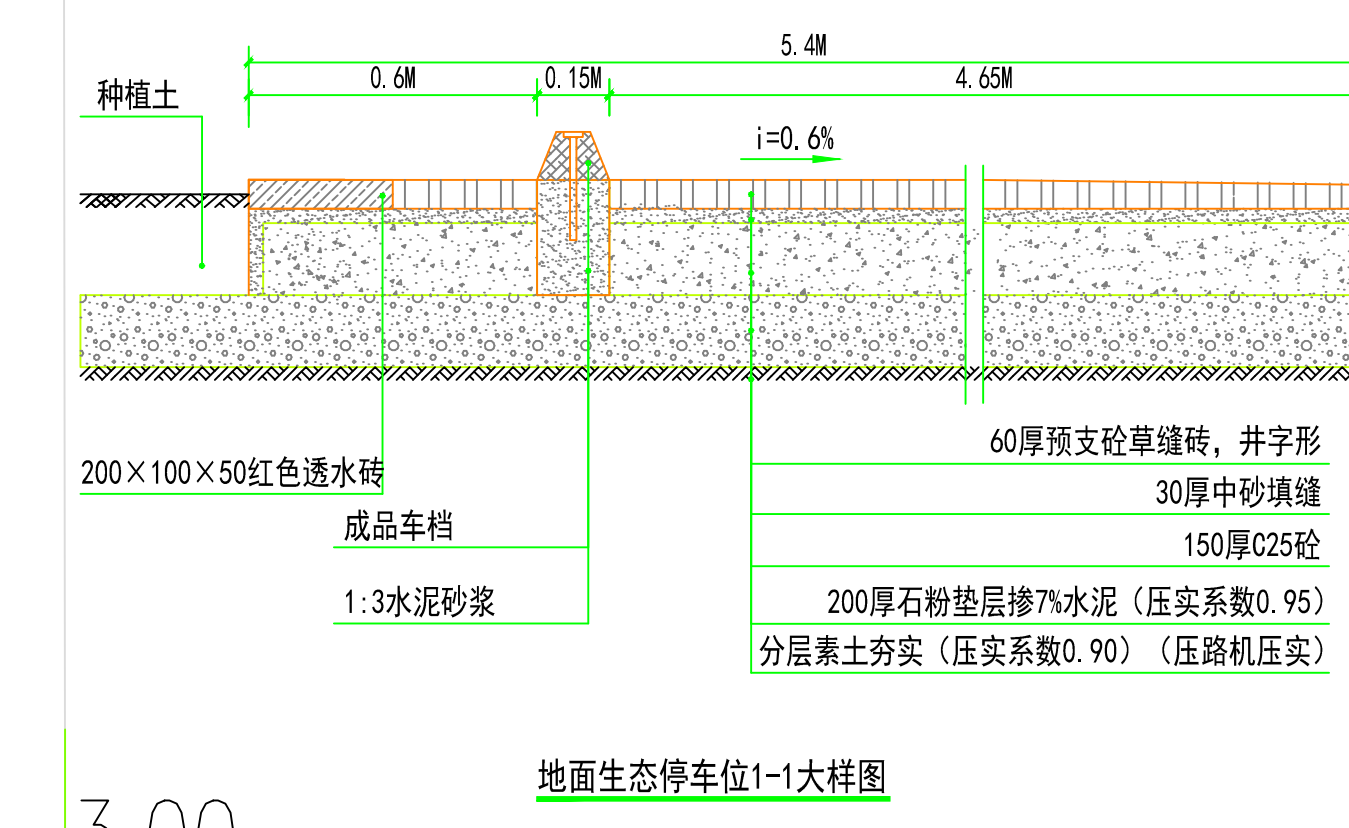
5.4M

0.6M

0.15M

4.65M

种植土

i=0.6%

60厚预支砼草缝砖，井字形

30厚中砂填缝

150厚C25砼

200厚石粉垫层掺7%水泥（压实系数0.95）

分层素土夯实（压实系数0.90）（压路机压实）

200×100×50红色透水砖

成品车档

1:3水泥砂浆

地面生态停车位1-1大样图

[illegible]